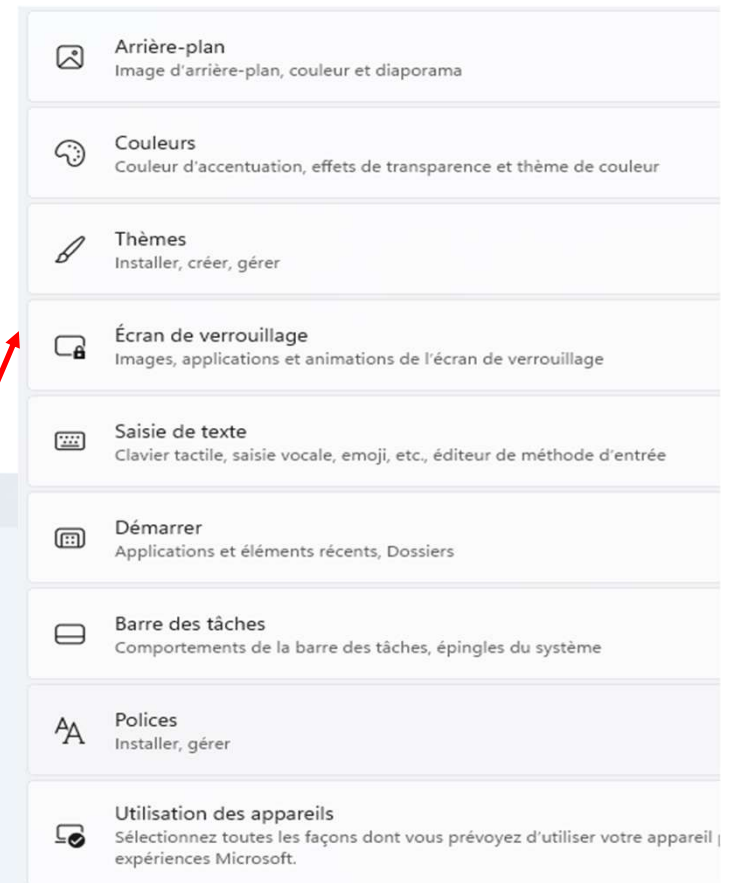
Arrière-plan
Image d'arrière-plan, couleur et diaporama

Couleurs
Couleur d'accentuation, effets de transparence et thème de couleur

Thèmes
Installer, créer, gérer

Écran de verrouillage
Images, applications et animations de l'écran de verrouillage

Saisie de texte
Clavier tactile, saisie vocale, emoji, etc., éditeur de méthode d'entrée

Démarrer
Applications et éléments récents, Dossiers

Barre des tâches
Comportements de la barre des tâches, épingles du système

Polices
Installer, gérer

Utilisation des appareils
Sélectionnez toutes les façons dont vous prévoyez d'utiliser votre appareil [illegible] expériences Microsoft.